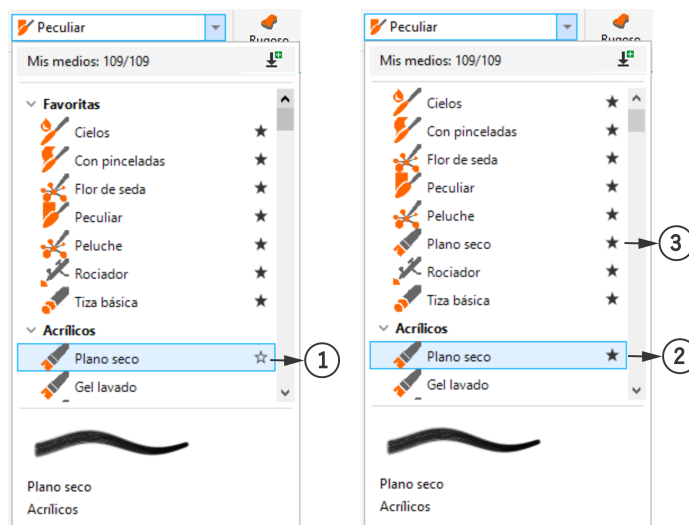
Peculiar
Rugoso
Mis medios: 109/109
Favoritas
Cielos
Con pinceladas
Flor de seda
Peculiar
Peluche
Rociador
Tiza básica
Acrílicos
Plano seco
Gel lavado
1
Plano seco
Acrílicos

Peculiar
Rugoso
Mis medios: 109/109
Cielos
Con pinceladas
Flor de seda
Peculiar
Peluche
Plano seco
Rociador
Tiza básica
3
Acrílicos
Plano seco
Gel lavado
2
Plano seco
Acrílicos